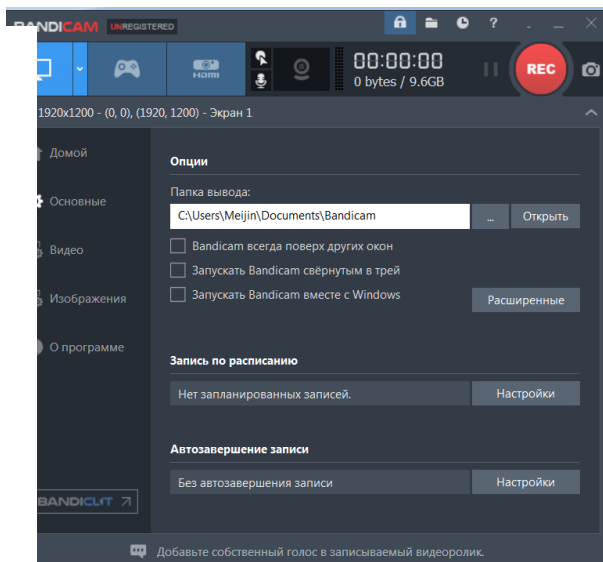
BANDICAM UNREGISTERED

?

HDMI

00:00:00
0 bytes / 9.6GB

REC

1920x1200 - (0, 0), (1920, 1200) - Экран 1

Домой

Основные

Видео

Изображения

О программе

Опции

Папка вывода:

C:\Users\Meijin\Documents\Bandicam

...

Открыть

Bandicam всегда поверх других окон

Запускать Bandicam свёрнутым в трей

Запускать Bandicam вместе с Windows

Расширенные

Запись по расписанию

Нет запланированных записей.

Настройки

Автозавершение записи

Без автозавершения записи

Настройки

BANDICUT

Добавьте собственный голос в записываемый видеоролик.